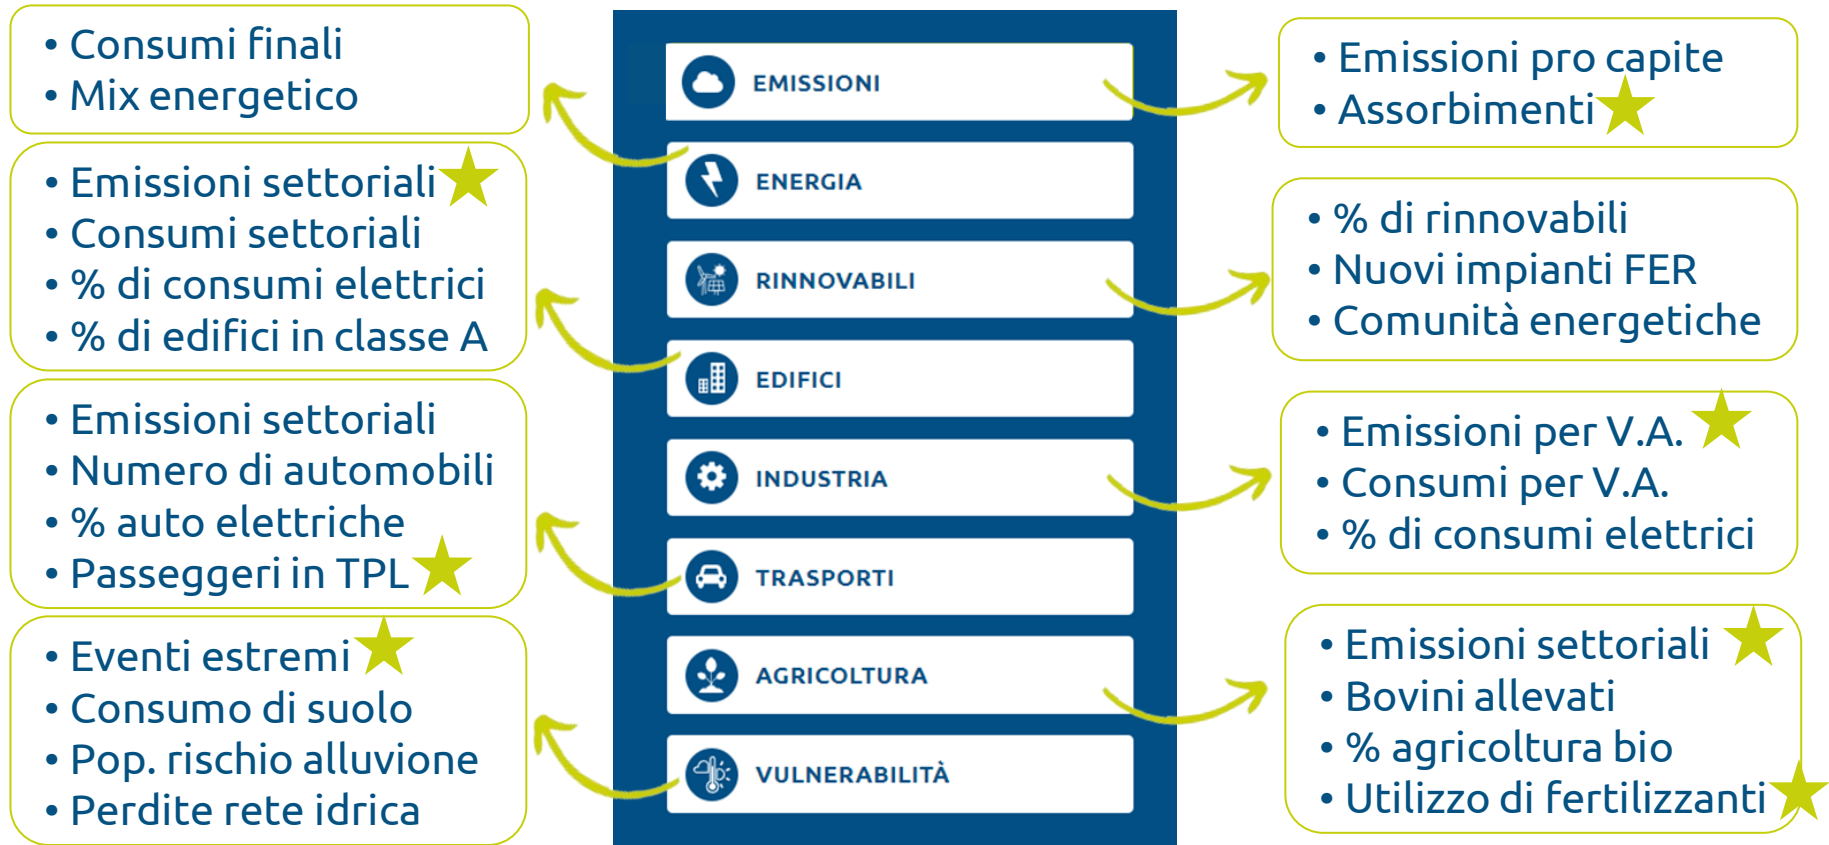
EMISSIONI
ENERGIA
RINNOVABILI
EDIFICI
INDUSTRIA
TRASPORTI
AGRICOLTURA
VULNERABILITÀ

• Consumi finali
• Mix energetico

• Emissioni settoriali
• Consumi settoriali
• % di consumi elettrici
• % di edifici in classe A

• Emissioni settoriali
• Numero di automobili
• % auto elettriche
• Passeggeri in TPL

• Eventi estremi
• Consumo di suolo
• Pop. rischio alluvione
• Perdite rete idrica

• Emissioni pro capite
• Assorbimenti

• % di rinnovabili
• Nuovi impianti FER
• Comunità energetiche

• Emissioni per V.A.
• Consumi per V.A.
• % di consumi elettrici

• Emissioni settoriali
• Bovini allevati
• % agricoltura bio
• Utilizzo di fertilizzanti